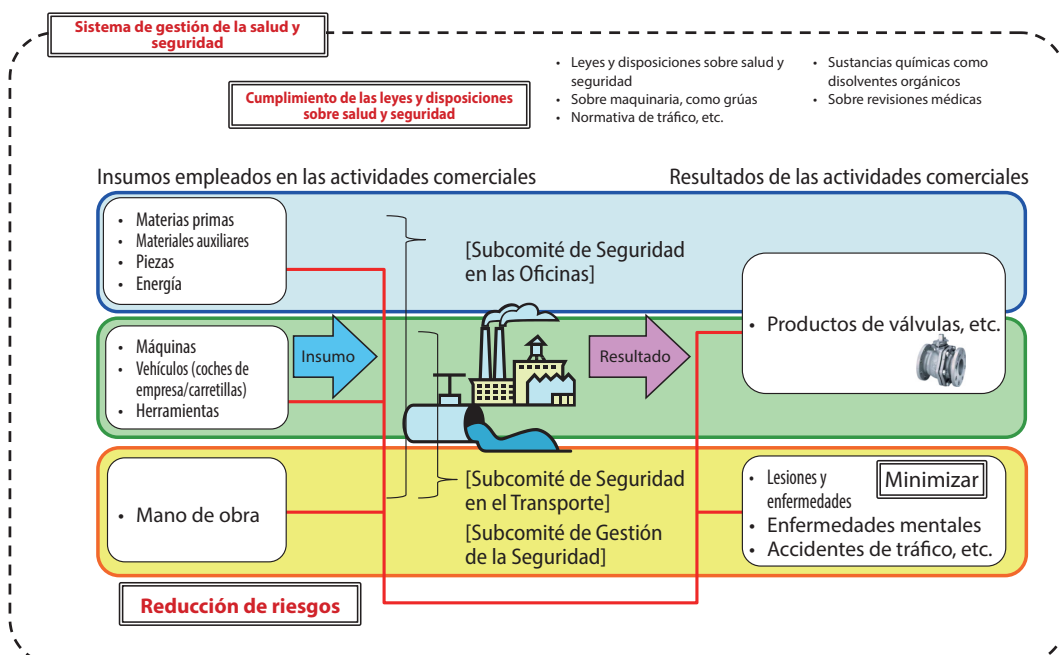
Sistema de gestión de la salud y seguridad

Cumplimiento de las leyes y disposiciones sobre salud y seguridad

• Leyes y disposiciones sobre salud y seguridad
• Sobre maquinaria, como grúas
• Normativa de tráfico, etc.

• Sustancias químicas como disolventes orgánicos
• Sobre revisiones médicas

Insumos empleados en las actividades comerciales

Resultados de las actividades comerciales

• Materias primas
• Materiales auxiliares
• Piezas
• Energía

[Subcomité de Seguridad en las Oficinas]

• Productos de válvulas, etc.

• Máquinas
• Vehículos (coches de empresa/carretillas)
• Herramientas

Insumo

Resultado

• Mano de obra

[Subcomité de Seguridad en el Transporte]
[Subcomité de Gestión de la Seguridad]

• Lesiones y enfermedades
Minimizar
• Enfermedades mentales
• Accidentes de tráfico, etc.

Reducción de riesgos